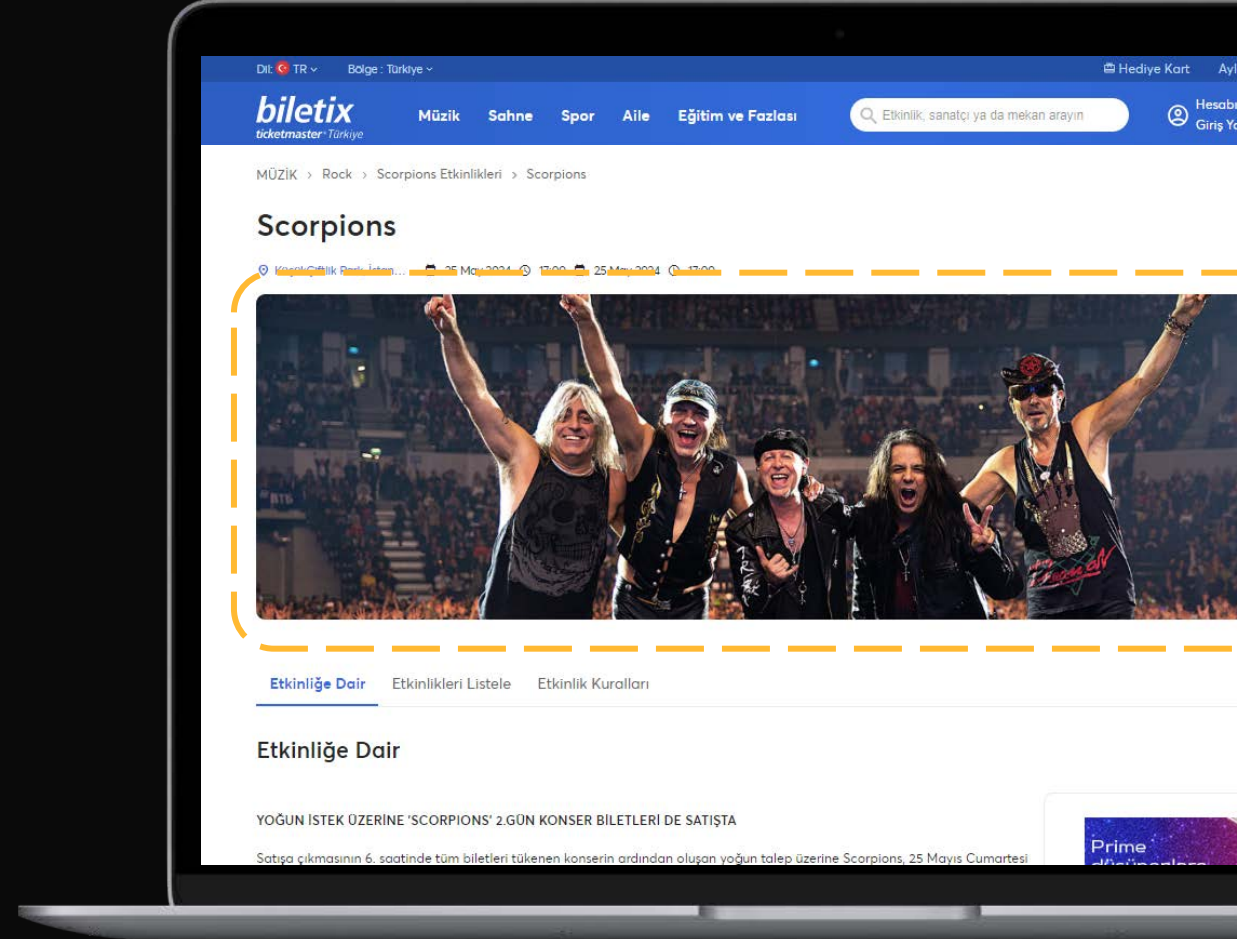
Dil: TR Bölge : Türkiye

Hediye Kart Ayl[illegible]

biletix ticketmaster Türkiye

Müzik Sahne Spor Aile Eğitim ve Fazlası

Etkinlik, sanatçı ya da mekan arayın

Hesab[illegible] Giriş Y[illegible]

MÜZİK > Rock > Scorpions Etkinlikleri > Scorpions

Scorpions

Küçükçiftlik Park, İstan... 25 May 2024 17:00 25 May 2024 17:00

Etkinliğe Dair Etkinlikleri Listele Etkinlik Kuralları

Etkinliğe Dair

YOĞUN İSTEK ÜZERİNE 'SCORPIONS' 2.GÜN KONSER BİLETLERİ DE SATIŞTA

Satışa çıkmasının 6. saatinde tüm biletleri tükenen konserin ardından oluşan yoğun talep üzerine Scorpions, 25 Mayıs Cumartesi

Prime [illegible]